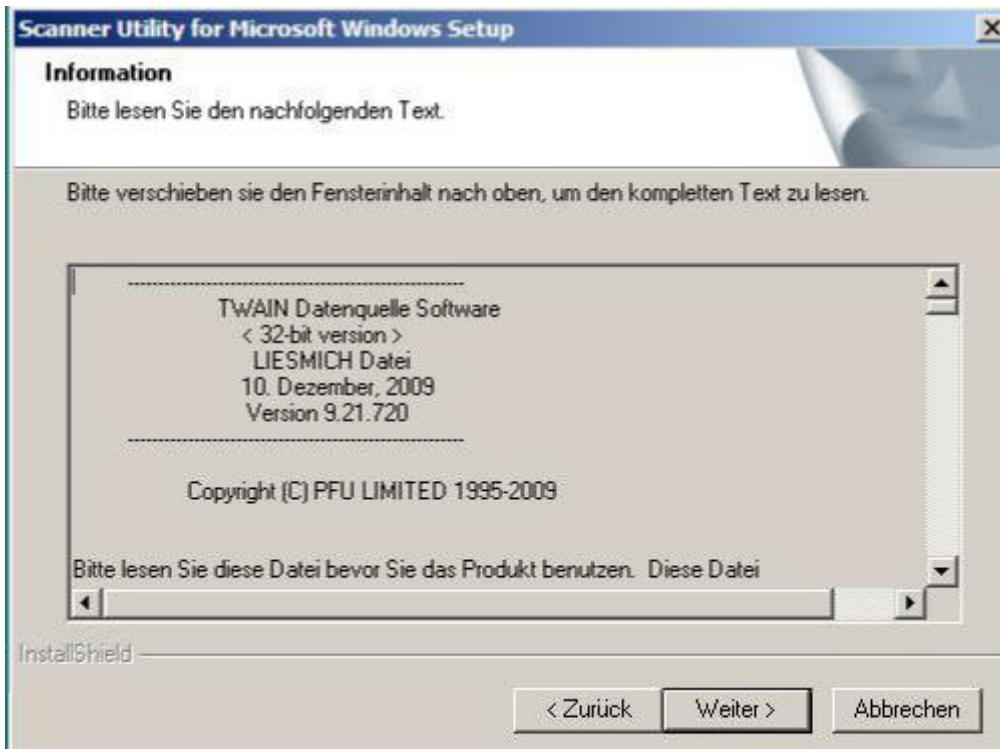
Scanner Utility for Microsoft Windows Setup

Information

Bitte lesen Sie den nachfolgenden Text.

Bitte verschieben sie den Fensterinhalt nach oben, um den kompletten Text zu lesen.

----------------------------------------------------

TWAIN Datenquelle Software

< 32-bit version >

LIESMICH Datei

10. Dezember, 2009

Version 9.21.720

----------------------------------------------------

Copyright (C) PFU LIMITED 1995-2009

Bitte lesen Sie diese Datei bevor Sie das Produkt benutzen. Diese Datei

InstallShield

< Zurück

Weiter >

Abbrechen